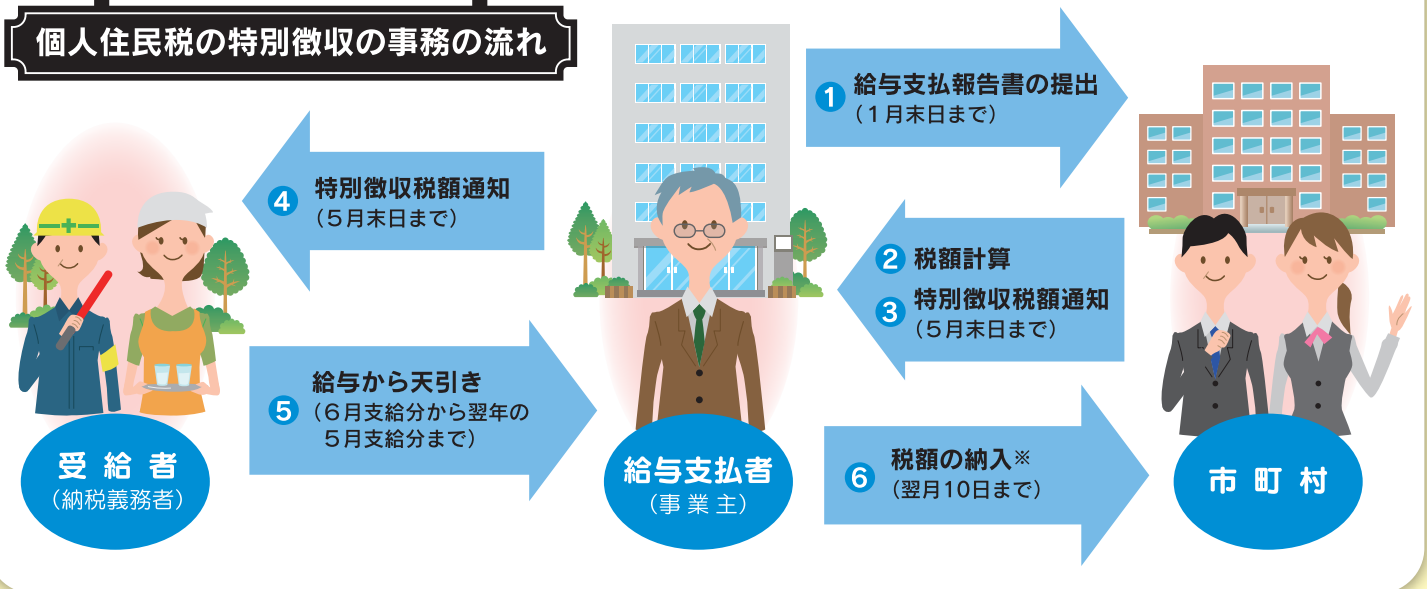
個人住民税の特別徴収の事務の流れ

1 給与支払報告書の提出
（1月末日まで）

4 特別徴収税額通知
（5月末日まで）

2 税額計算
3 特別徴収税額通知
（5月末日まで）

5 給与から天引き
（6月支給分から翌年の5月支給分まで）

6 税額の納入※
（翌月10日まで）

受給者
（納税義務者）

給与支払者
（事業主）

市町村